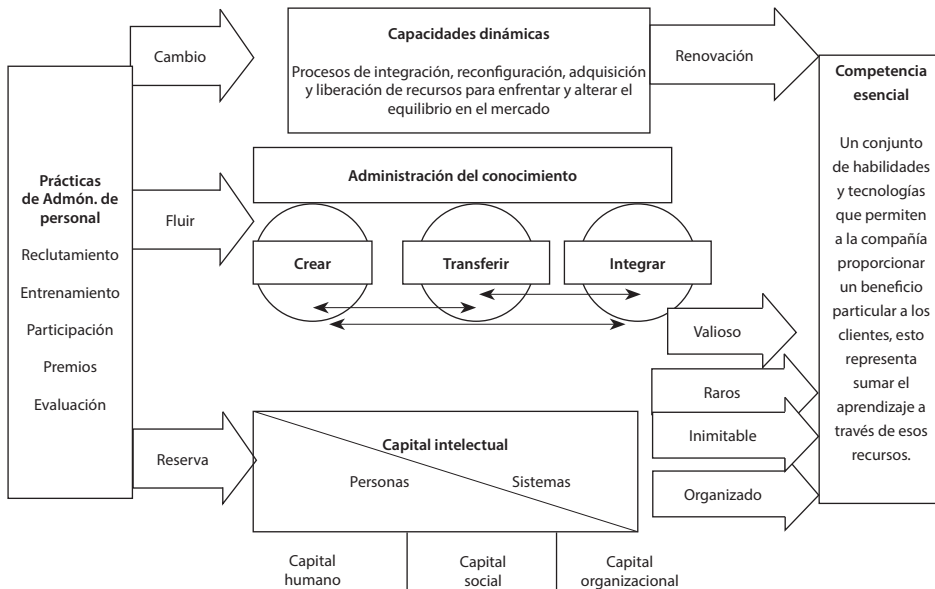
Prácticas de Admón. de personal

Reclutamiento

Entrenamiento

Participación

Premios

Evaluación

Cambio

Capacidades dinámicas

Procesos de integración, reconfiguración, adquisición y liberación de recursos para enfrentar y alterar el equilibrio en el mercado

Renovación

Competencia esencial

Un conjunto de habilidades y tecnologías que permiten a la compañía proporcionar un beneficio particular a los clientes, esto representa sumar el aprendizaje a través de esos recursos.

Administración del conocimiento

Fluir

Crear

Transferir

Integrar

Valioso

Raros

Inimitable

Organizado

Reserva

Capital intelectual

Personas

Sistemas

Capital humano

Capital social

Capital organizacional